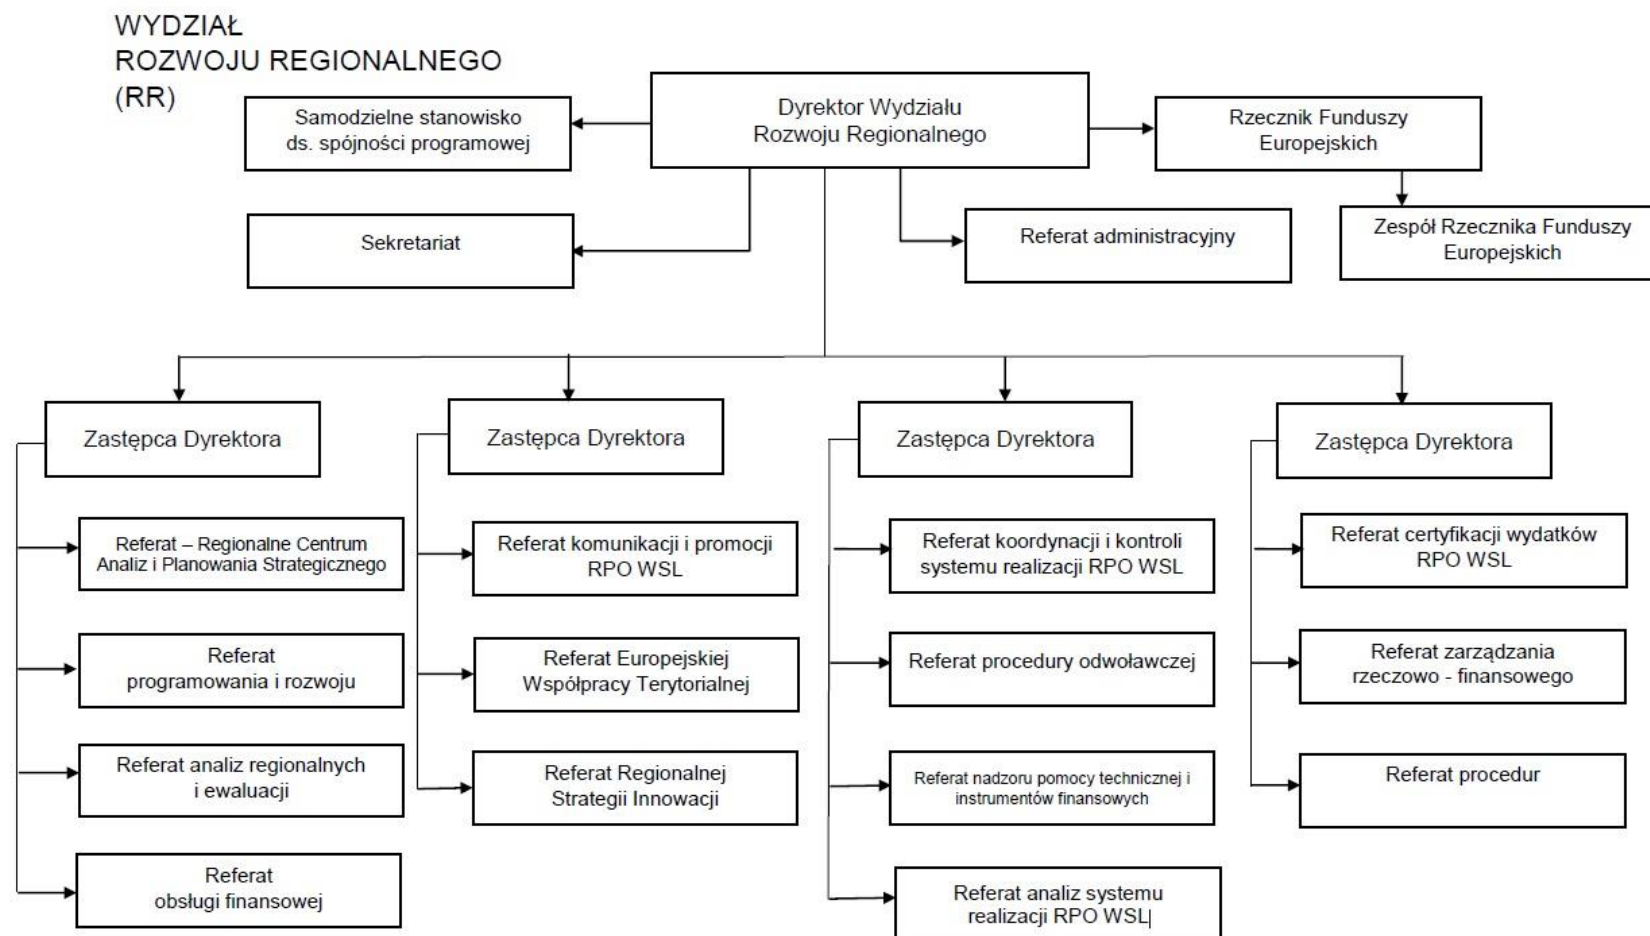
WYDZIAŁ
ROZWOJU REGIONALNEGO
(RR)

Samodzielne stanowisko ds. spójności programowej

Dyrektor Wydziału Rozwoju Regionalnego

Rzecznik Funduszy Europejskich

Sekretariat

Referat administracyjny

Zespół Rzecznika Funduszy Europejskich

Zastępca Dyrektora

Referat – Regionalne Centrum Analiz i Planowania Strategicznego

Referat programowania i rozwoju

Referat analiz regionalnych i ewaluacji

Referat obsługi finansowej

Zastępca Dyrektora

Referat komunikacji i promocji RPO WSL

Referat Europejskiej Współpracy Terytorialnej

Referat Regionalnej Strategii Innowacji

Zastępca Dyrektora

Referat koordynacji i kontroli systemu realizacji RPO WSL

Referat procedury odwoławczej

Referat nadzoru pomocy technicznej i instrumentów finansowych

Referat analiz systemu realizacji RPO WSL

Zastępca Dyrektora

Referat certyfikacji wydatków RPO WSL

Referat zarządzania rzeczowo - finansowego

Referat procedur